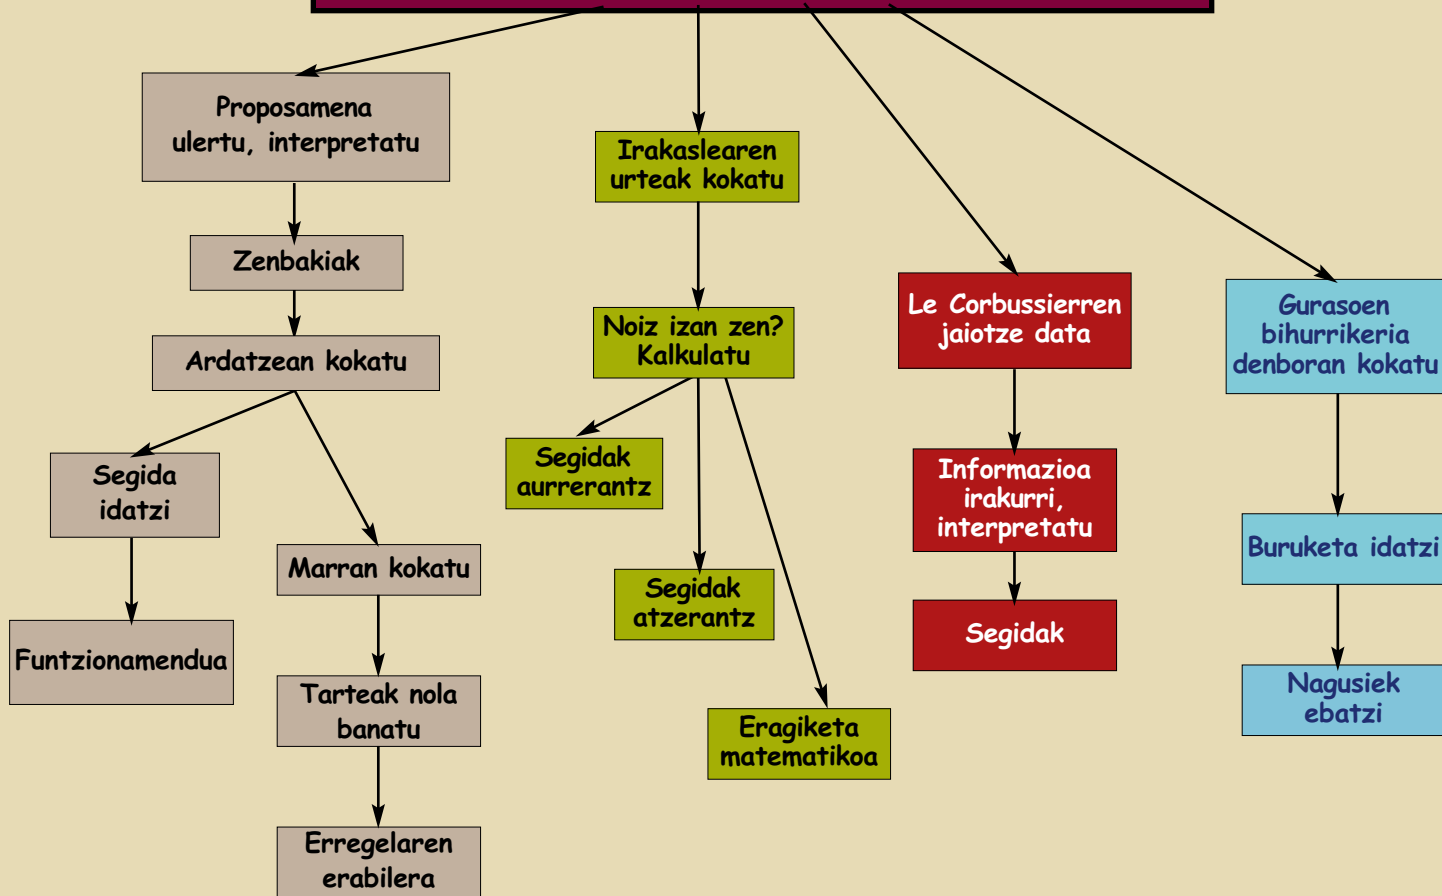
Proposamena ulertu, interpretatu

Zenbakiak

Ardatzean kokatu

Segida idatzi

Funtzionamendua

Marran kokatu

Tarteak nola banatu

Erregelaren erabilera

Irakaslearen urteak kokatu

Noiz izan zen? Kalkulatu

Segidak aurrerantz

Segidak atzerantz

Eragiketa matematikoa

Le Corbussierren jaiotze data

Informazioa irakurri, interpretatu

Segidak

Gurasoen bihurrikeria denboran kokatu

Buruketa idatzi

Nagusiek ebatzi